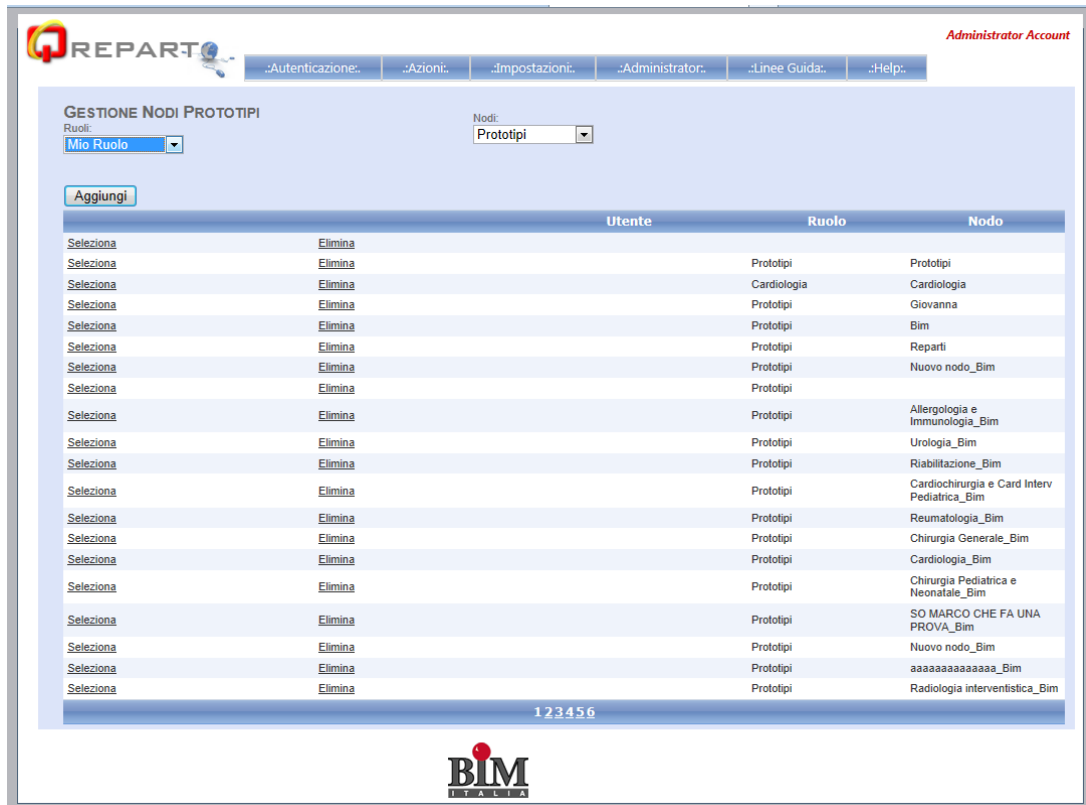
QREPARTO

Administrator Account

.:Autenticazione:. .:Azioni:. .:Impostazioni:. .:Administrator:. .:Linee Guida:. .:Help:.

GESTIONE NODI PROTOTIPI

Ruoli:
Mio Ruolo

Nodi:
Prototipi

Aggiungi

| | | Utente | Ruolo | Nodo |
|---|---|---|---|---|
| Seleziona | Elimina | | | |
| Seleziona | Elimina | | Prototipi | Prototipi |
| Seleziona | Elimina | | Cardiologia | Cardiologia |
| Seleziona | Elimina | | Prototipi | Giovanna |
| Seleziona | Elimina | | Prototipi | Bim |
| Seleziona | Elimina | | Prototipi | Reparti |
| Seleziona | Elimina | | Prototipi | Nuovo nodo_Bim |
| Seleziona | Elimina | | Prototipi | |
| Seleziona | Elimina | | Prototipi | Allergologia e Immunologia_Bim |
| Seleziona | Elimina | | Prototipi | Urologia_Bim |
| Seleziona | Elimina | | Prototipi | Riabilitazione_Bim |
| Seleziona | Elimina | | Prototipi | Cardiochirurgia e Card Interv Pediatrica_Bim |
| Seleziona | Elimina | | Prototipi | Reumatologia_Bim |
| Seleziona | Elimina | | Prototipi | Chirurgia Generale_Bim |
| Seleziona | Elimina | | Prototipi | Cardiologia_Bim |
| Seleziona | Elimina | | Prototipi | Chirurgia Pediatrica e Neonatale_Bim |
| Seleziona | Elimina | | Prototipi | SO MARCO CHE FA UNA PROVA_Bim |
| Seleziona | Elimina | | Prototipi | Nuovo nodo_Bim |
| Seleziona | Elimina | | Prototipi | aaaaaaaaaaaaaa_Bim |
| Seleziona | Elimina | | Prototipi | Radiologia interventistica_Bim |

123456

BIM
ITALIA